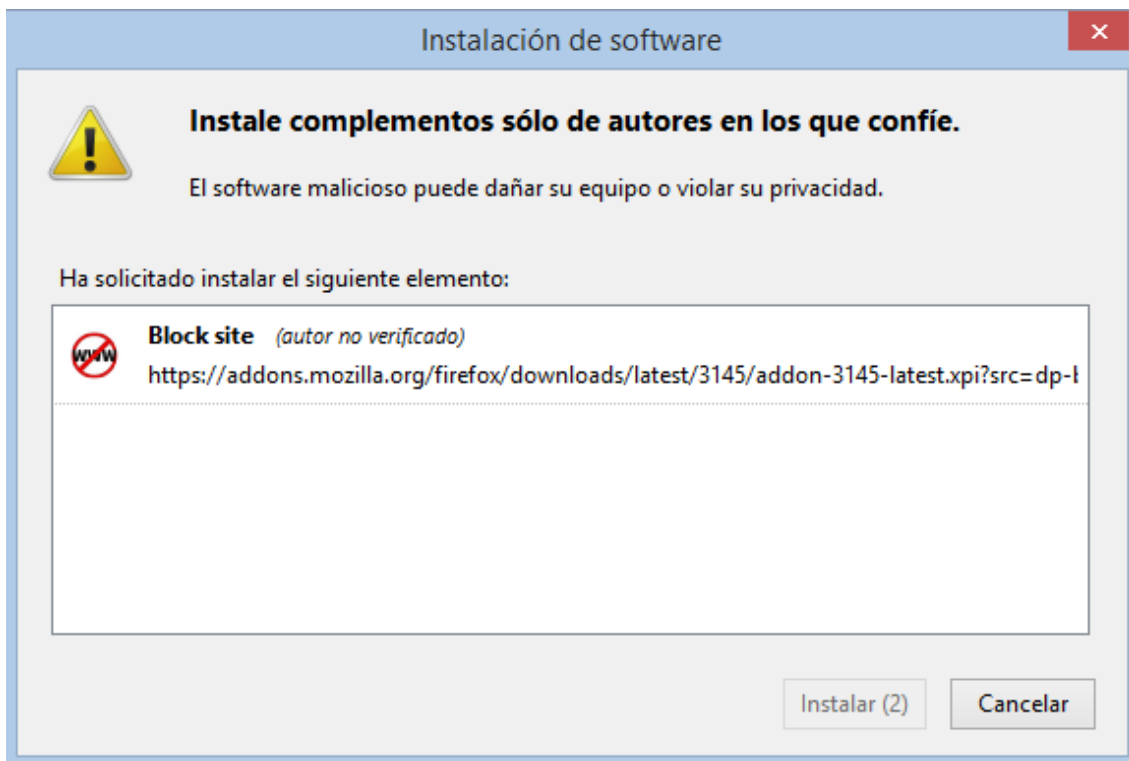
Instalación de software

Instale complementos sólo de autores en los que confíe.

El software malicioso puede dañar su equipo o violar su privacidad.

Ha solicitado instalar el siguiente elemento:

www

Block site (autor no verificado)
https://addons.mozilla.org/firefox/downloads/latest/3145/addon-3145-latest.xpi?src=dp-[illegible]

Instalar (2)
Cancelar